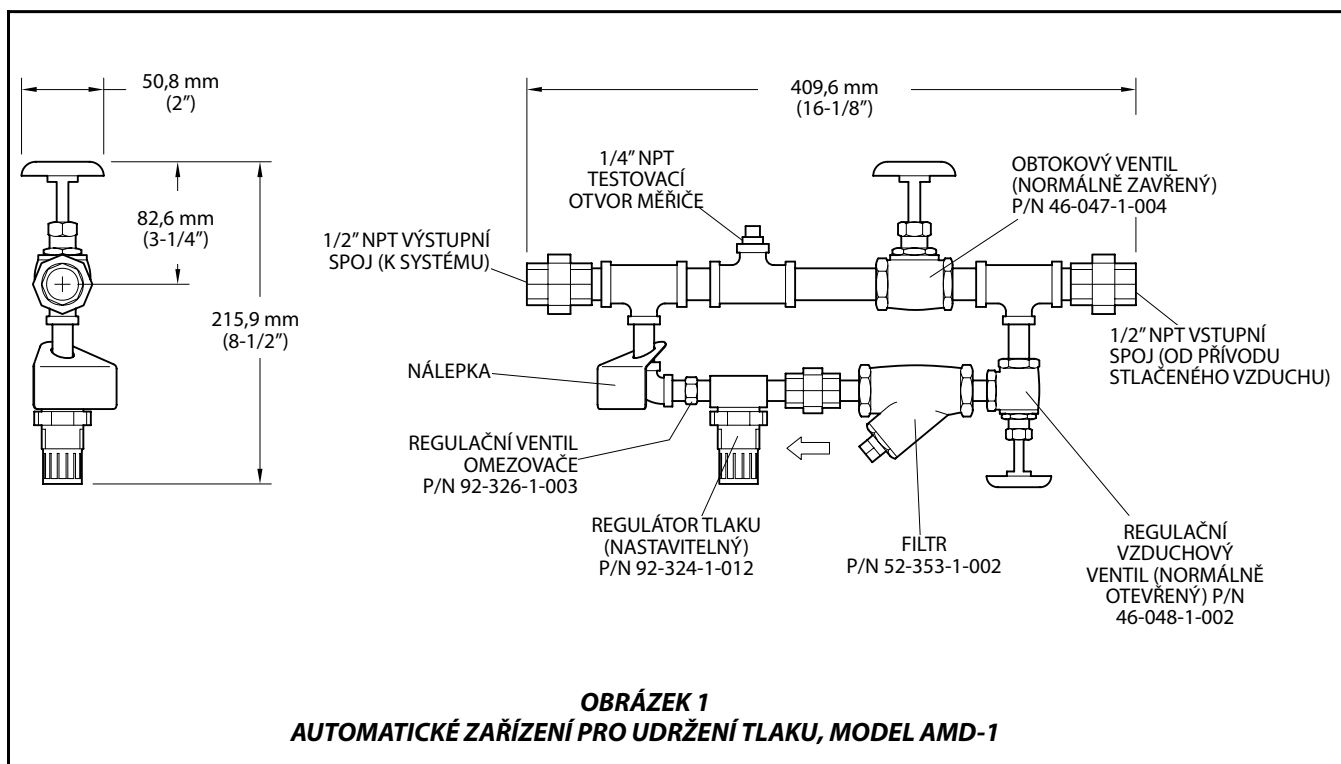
50,8 mm
(2”)

82,6 mm
(3-1/4”)

215,9 mm
(8-1/2”)

409,6 mm
(16-1/8”)

1/4” NPT
TESTOVACÍ
OTVOR MĚŘIČE

OBTOKOVÝ VENTIL
(NORMÁLNĚ ZAVŘENÝ)
P/N 46-047-1-004

1/2” NPT VÝSTUPNÍ
SPOJ (K SYSTÉMU)

1/2” NPT VSTUPNÍ
SPOJ (OD PŘÍVODU
STLAČENÉHO VZDUCHU)

NÁLEPKA

REGULAČNÍ VENTIL
OMEZOVAČE
P/N 92-326-1-003

REGULÁTOR TLAKU
(NASTAVITELNÝ)
P/N 92-324-1-012

FILTR
P/N 52-353-1-002

REGULAČNÍ
VZDUCHOVÝ
VENTIL (NORMÁLNĚ
OTEVŘENÝ) P/N
46-048-1-002

OBRÁZEK 1
AUTOMATICKÉ ZAŘÍZENÍ PRO UDRŽENÍ TLAKU, MODEL AMD-1